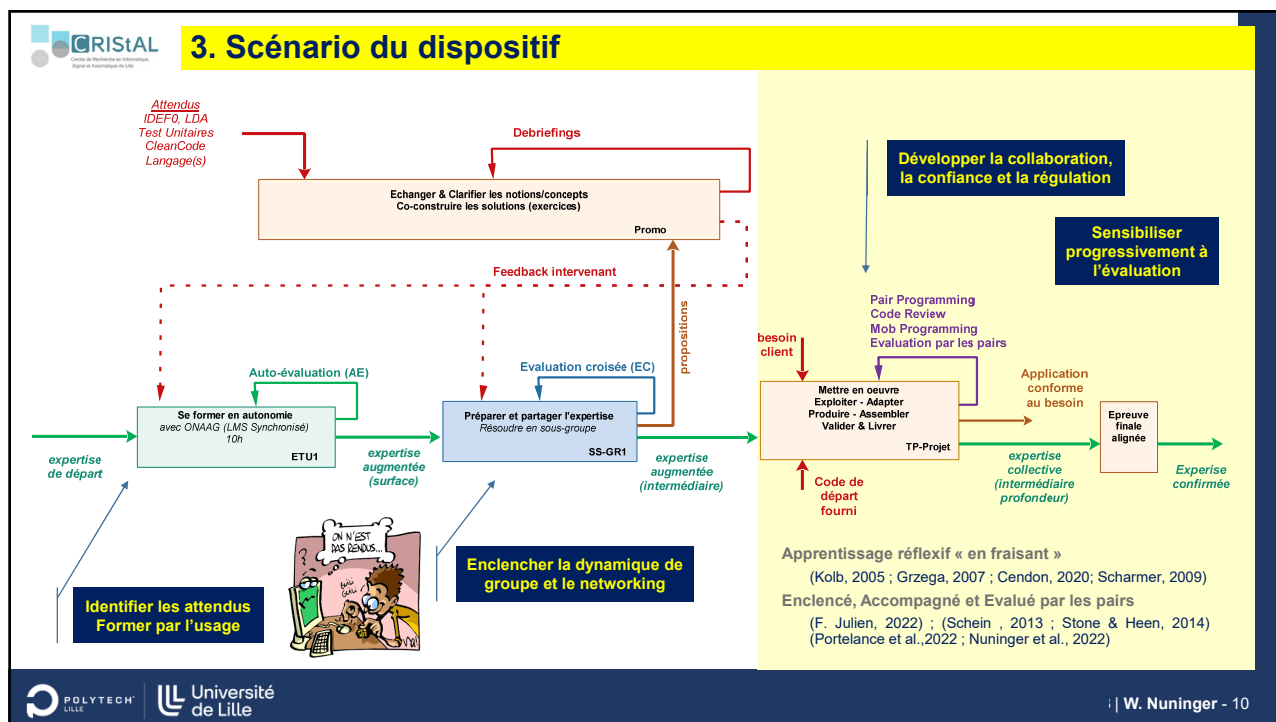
CRIStAL
Centre de Recherche en Informatique, Signal et Automatique de Lille

3. Scénario du dispositif

Attendus
IDEF0, LDA
Test Unitaires
CleanCode
Langage(s)

Debriefings

Echanger & Clarifier les notions/concepts
Co-construire les solutions (exercices)
Promo

Feedback intervenant

Développer la collaboration, la confiance et la régulation

Sensibiliser progressivement à l'évaluation

propositions

Pair Programming
Code Review
Mob Programming
Evaluation par les pairs

besoin client

Auto-évaluation (AE)

Evaluation croisée (EC)

Se former en autonomie
avec ONAAG (LMS Synchronisé)
10h
ETU1

Préparer et partager l'expertise
Résoudre en sous-groupe
SS-GR1

Mettre en oeuvre
Exploiter - Adapter
Produire - Assembler
Valider & Livrer
TP-Projet

Application conforme au besoin

Epreuve finale alignée

expertise de départ

expertise augmentée (surface)

expertise augmentée (intermédiaire)

expertise collective (intermédiaire profondeur)

Experise confirmée

Code de départ fourni

ON N'EST PAS RENDUS...

Enclencher la dynamique de groupe et le networking

Identifier les attendus
Former par l'usage

Apprentissage réflexif « en fraisant »
(Kolb, 2005 ; Grzega, 2007 ; Cendon, 2020; Scharmer, 2009)

Enclencé, Accompagné et Evalué par les pairs
(F. Julien, 2022) ; (Schein , 2013 ; Stone & Heen, 2014) (Portelance et al.,2022 ; Nuninger et al., 2022)

POLYTECH LILLE
Université de Lille

| W. Nuninger - 10